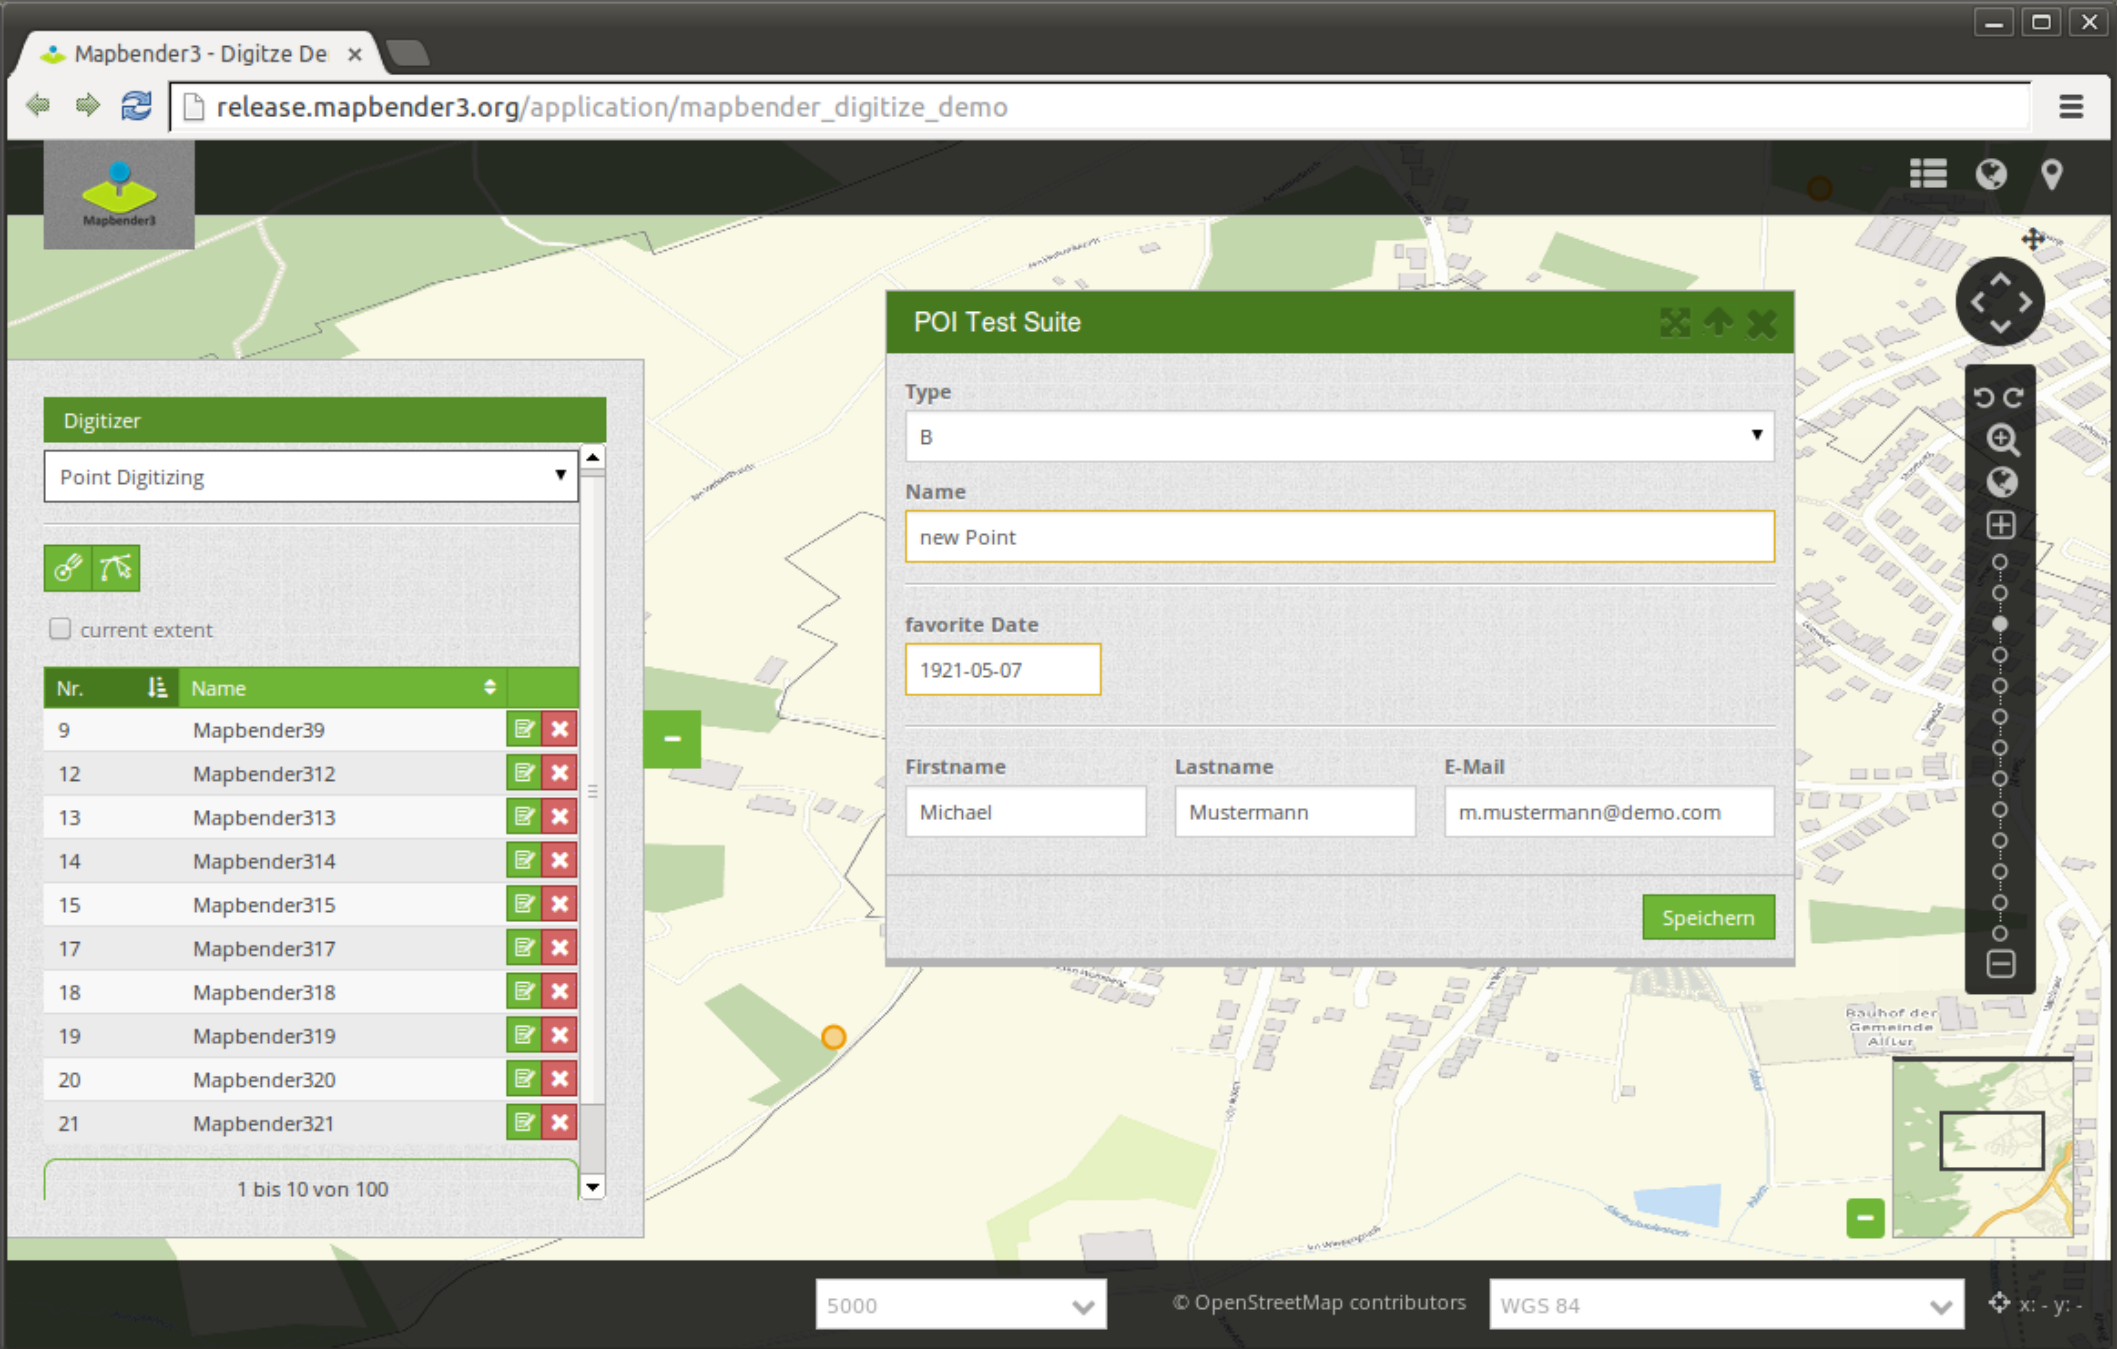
Mapbender3 - Digitze De ×

release.mapbender3.org/application/mapbender_digitize_demo

Mapbender3

Digitizer

Point Digitizing

current extent

| Nr. | Name |
|---|---|
| 9 | Mapbender39 |
| 12 | Mapbender312 |
| 13 | Mapbender313 |
| 14 | Mapbender314 |
| 15 | Mapbender315 |
| 17 | Mapbender317 |
| 18 | Mapbender318 |
| 19 | Mapbender319 |
| 20 | Mapbender320 |
| 21 | Mapbender321 |

1 bis 10 von 100

POI Test Suite

Type

B

Name

new Point

favorite Date

1921-05-07

Firstname

Michael

Lastname

Mustermann

E-Mail

m.mustermann@demo.com

Speichern

Bauhof der Gemeinde Alfter

5000

© OpenStreetMap contributors

WGS 84

x: - y: -